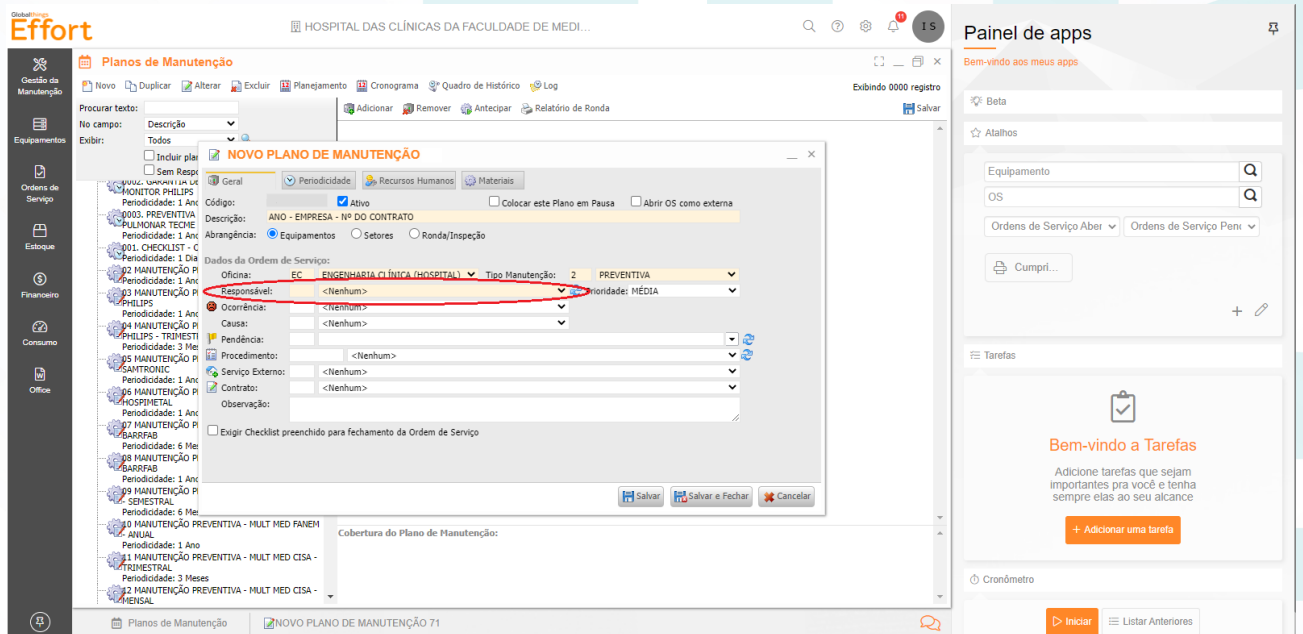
GlobalThings Effort

HOSPITAL DAS CLÍNICAS DA FACULDADE DE MEDI...

11 I S

Gestão da Manutenção
Equipamentos
Ordens de Serviço
Estoque
Financeiro
Consumo
Office

Planos de Manutenção

Novo Duplicar Alterar Excluir Planejamento Cronograma Quadro de Histórico Log
Exibindo 0000 registro

Procurar texto:
No campo: Descrição
Exibir: Todos
Incluir pla
Sem Respo

Adicionar Remover Antecipar Relatório de Ronda
Salvar

0002. GARANTIA D MONITOR PHILIPS
Periodicidade: 1 An
0003. PREVENTIVA PULMONAR TECME
Periodicidade: 1 An
001. CHECKLIST - C
Periodicidade: 1 Dia
02 MANUTENÇÃO P
Periodicidade: 1 An
03 MANUTENÇÃO P PHILIPS
Periodicidade: 1 An
04 MANUTENÇÃO P PHILIPS - TRIMEST
Periodicidade: 3 Mes
05 MANUTENÇÃO P SAMTRONIC
Periodicidade: 1 An
06 MANUTENÇÃO P HOSPIMETAL
Periodicidade: 1 An
07 MANUTENÇÃO P BARRFAB
Periodicidade: 6 Mes
08 MANUTENÇÃO P BARRFAB
Periodicidade: 1 An
09 MANUTENÇÃO P - SEMESTRAL
Periodicidade: 6 Me
10 MANUTENÇÃO PREVENTIVA - MULT MED FANEM - ANUAL
Periodicidade: 1 Ano
11 MANUTENÇÃO PREVENTIVA - MULT MED CISA - TRIMESTRAL
Periodicidade: 3 Meses
12 MANUTENÇÃO PREVENTIVA - MULT MED CISA - MENSAL

NOVO PLANO DE MANUTENÇÃO

Geral Periodicidade Recursos Humanos Materiais

Código: Ativo Colocar este Plano em Pausa Abrir OS como externa
Descrição: ANO - EMPRESA - Nº DO CONTRATO
Abrangência: Equipamentos Setores Ronda/Inspeção

Dados da Ordem de Serviço:
Oficina: EC ENGENHARIA CLÍNICA (HOSPITAL) Tipo Manutenção: 2 PREVENTIVA
Responsável: <Nenhum> Prioridade: MÉDIA
Ocorrência: <Nenhum>
Causa: <Nenhum>
Pendência:
Procedimento: <Nenhum>
Serviço Externo: <Nenhum>
Contrato: <Nenhum>
Observação:

Exigir Checklist preenchido para fechamento da Ordem de Serviço

Salvar Salvar e Fechar Cancelar

Cobertura do Plano de Manutenção:

Planos de Manutenção NOVO PLANO DE MANUTENÇÃO 71

Painel de apps
Bem-vindo aos meus apps
Beta
Atalhos
Equipamento
OS
Ordens de Serviço Aber
Ordens de Serviço Pen
Cumpri...
Tarefas
Bem-vindo a Tarefas
Adicione tarefas que sejam importantes pra você e tenha sempre elas ao seu alcance
+ Adicionar uma tarefa
Cronômetro
Iniciar Listar Anteriores